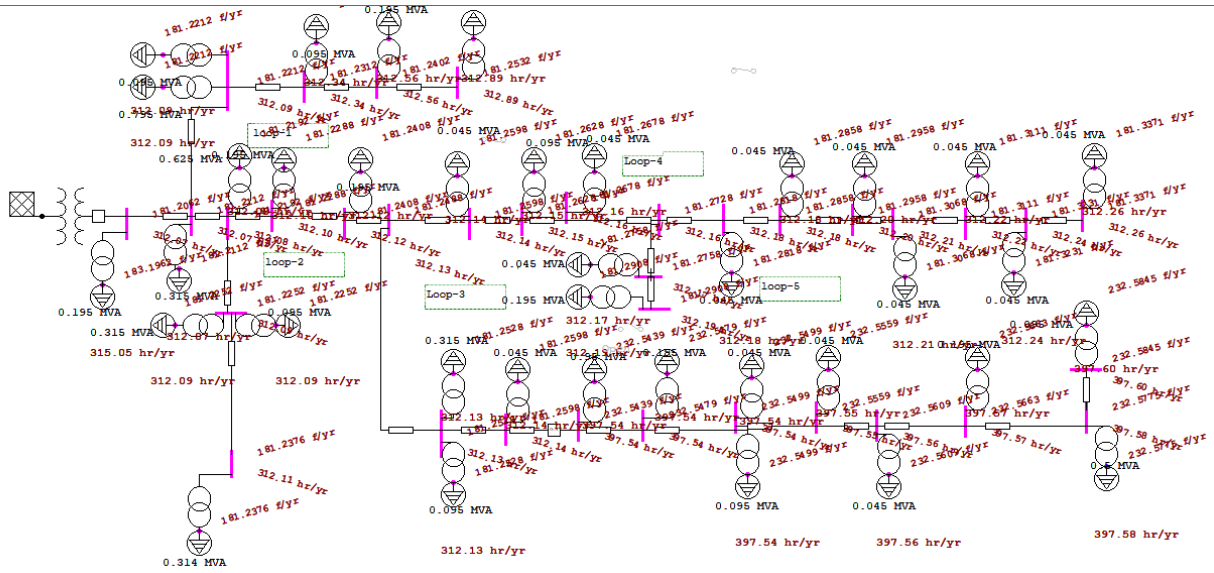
181.2212 f/yr
0.185 MVA
181.2212 f/yr
0.095 MVA
0.095 MVA
181.2212 f/yr
181.2312 f/yr
181.2402 f/yr
181.2532 f/yr
312.34 hr/yr
312.56 hr/yr
312.89 hr/yr
0.795 MVA
312.09 hr/yr
312.09 hr/yr
312.34 hr/yr
312.56 hr/yr
312.89 hr/yr
loop-1
181.2288 f/yr
181.2408 f/yr
0.045 MVA
312.09 hr/yr
181.2598 f/yr
181.2628 f/yr
181.2678 f/yr
0.625 MVA
0.095 MVA
0.045 MVA
Loop-4
181.2858 f/yr
181.2958 f/yr
181.3111 f/yr
181.3371 f/yr
0.045 MVA
0.045 MVA
0.045 MVA
0.045 MVA
181.2728 f/yr
181.2858 f/yr
181.2958 f/yr
181.3068 f/yr
181.3111 f/yr
181.3371 f/yr
312.10 hr/yr
312.12 hr/yr
312.14 hr/yr
312.15 hr/yr
312.16 hr/yr
312.18 hr/yr
312.20 hr/yr
312.22 hr/yr
312.26 hr/yr
312.26 hr/yr
312.24 hr/yr
312.21 hr/yr
312.18 hr/yr
312.16 hr/yr
312.15 hr/yr
312.14 hr/yr
312.13 hr/yr
312.12 hr/yr
312.10 hr/yr
312.08 hr/yr
312.07 hr/yr
183.1963 f/yr
181.2112 f/yr
181.2252 f/yr
181.2252 f/yr
loop-2
0.045 MVA
0.195 MVA
Loop-3
Loop-5
181.2908 f/yr
181.2758 f/yr
181.2818 f/yr
181.3068 f/yr
181.3231 f/yr
232.5845 f/yr
0.045 MVA
0.045 MVA
0.315 MVA
0.195 MVA
0.315 MVA
312.87 hr/yr
0.095 MVA
315.05 hr/yr
312.09 hr/yr
312.09 hr/yr
312.17 hr/yr
181.2528 f/yr
181.2598 f/yr
232.5439 f/yr
232.5499 f/yr
232.5559 f/yr
0.315 MVA
0.045 MVA
0.185 MVA
0.045 MVA
0.045 MVA
312.18 hr/yr
312.21 hr/yr
0.065 MVA
312.24 hr/yr
232.5845 f/yr
397.60 hr/yr
397.60 hr/yr
232.5779 f/yr
312.13 hr/yr
312.14 hr/yr
397.54 hr/yr
397.54 hr/yr
397.54 hr/yr
397.55 hr/yr
397.56 hr/yr
397.57 hr/yr
397.57 hr/yr
397.58 hr/yr
232.5479 f/yr
232.5499 f/yr
232.5559 f/yr
232.5609 f/yr
232.5663 f/yr
232.5779 f/yr
181.2376 f/yr
312.11 hr/yr
181.2528 f/yr
181.2598 f/yr
312.14 hr/yr
312.13 hr/yr
397.54 hr/yr
232.5499 f/yr
232.5609 f/yr
0.045 MVA
181.2376 f/yr
0.095 MVA
0.095 MVA
0.045 MVA
0.314 MVA
312.13 hr/yr
397.54 hr/yr
397.56 hr/yr
397.58 hr/yr